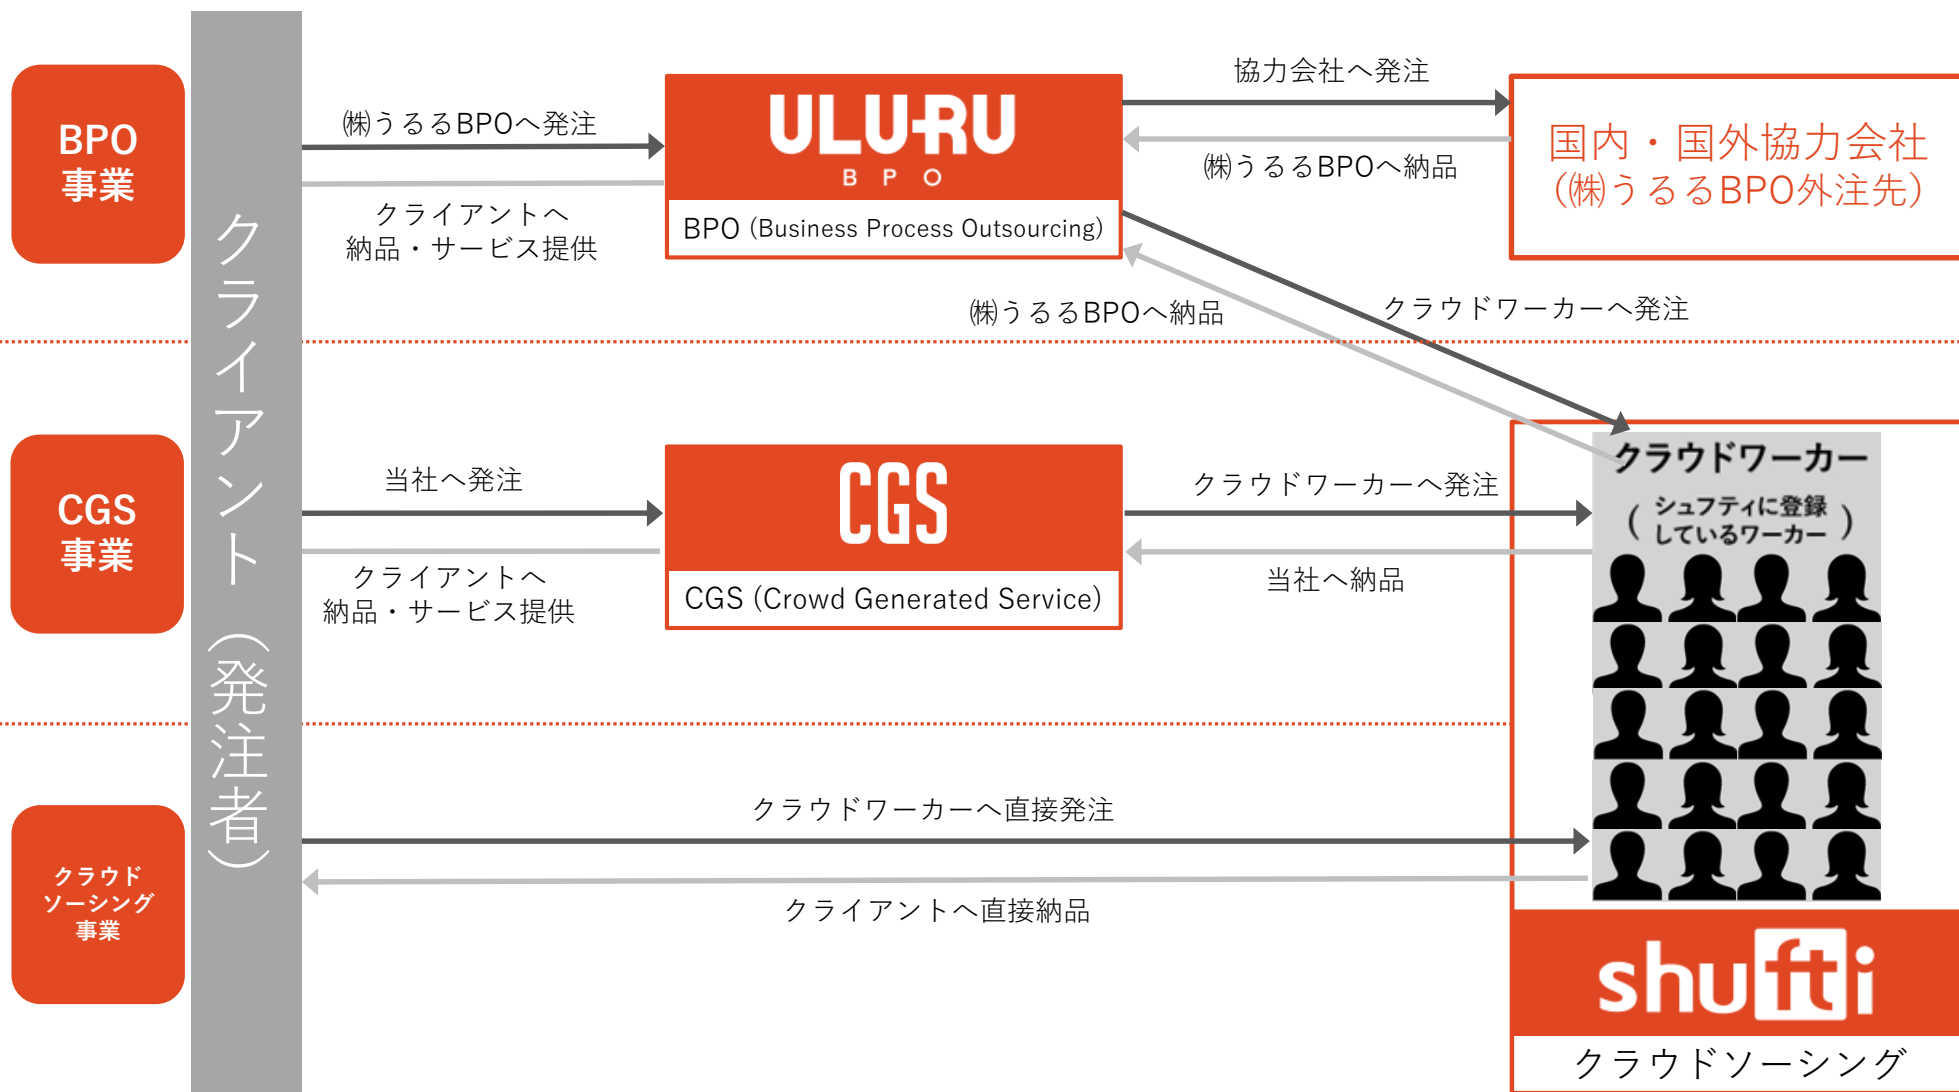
BPO
事業

CGS
事業

クラウド
ソーシング
事業

クライアント（発注者）

㈱うるるBPOへ発注

クライアントへ
納品・サービス提供

ULURU
BPO

BPO (Business Process Outsourcing)

協力会社へ発注

㈱うるるBPOへ納品

国内・国外協力会社
(㈱うるるBPO外注先)

㈱うるるBPOへ納品

クラウドワーカーへ発注

当社へ発注

クライアントへ
納品・サービス提供

CGS

CGS (Crowd Generated Service)

クラウドワーカーへ発注

当社へ納品

クラウドワーカー
(シュフティに登録しているワーカー)

クラウドワーカーへ直接発注

クライアントへ直接納品

shufti

クラウドソーシング